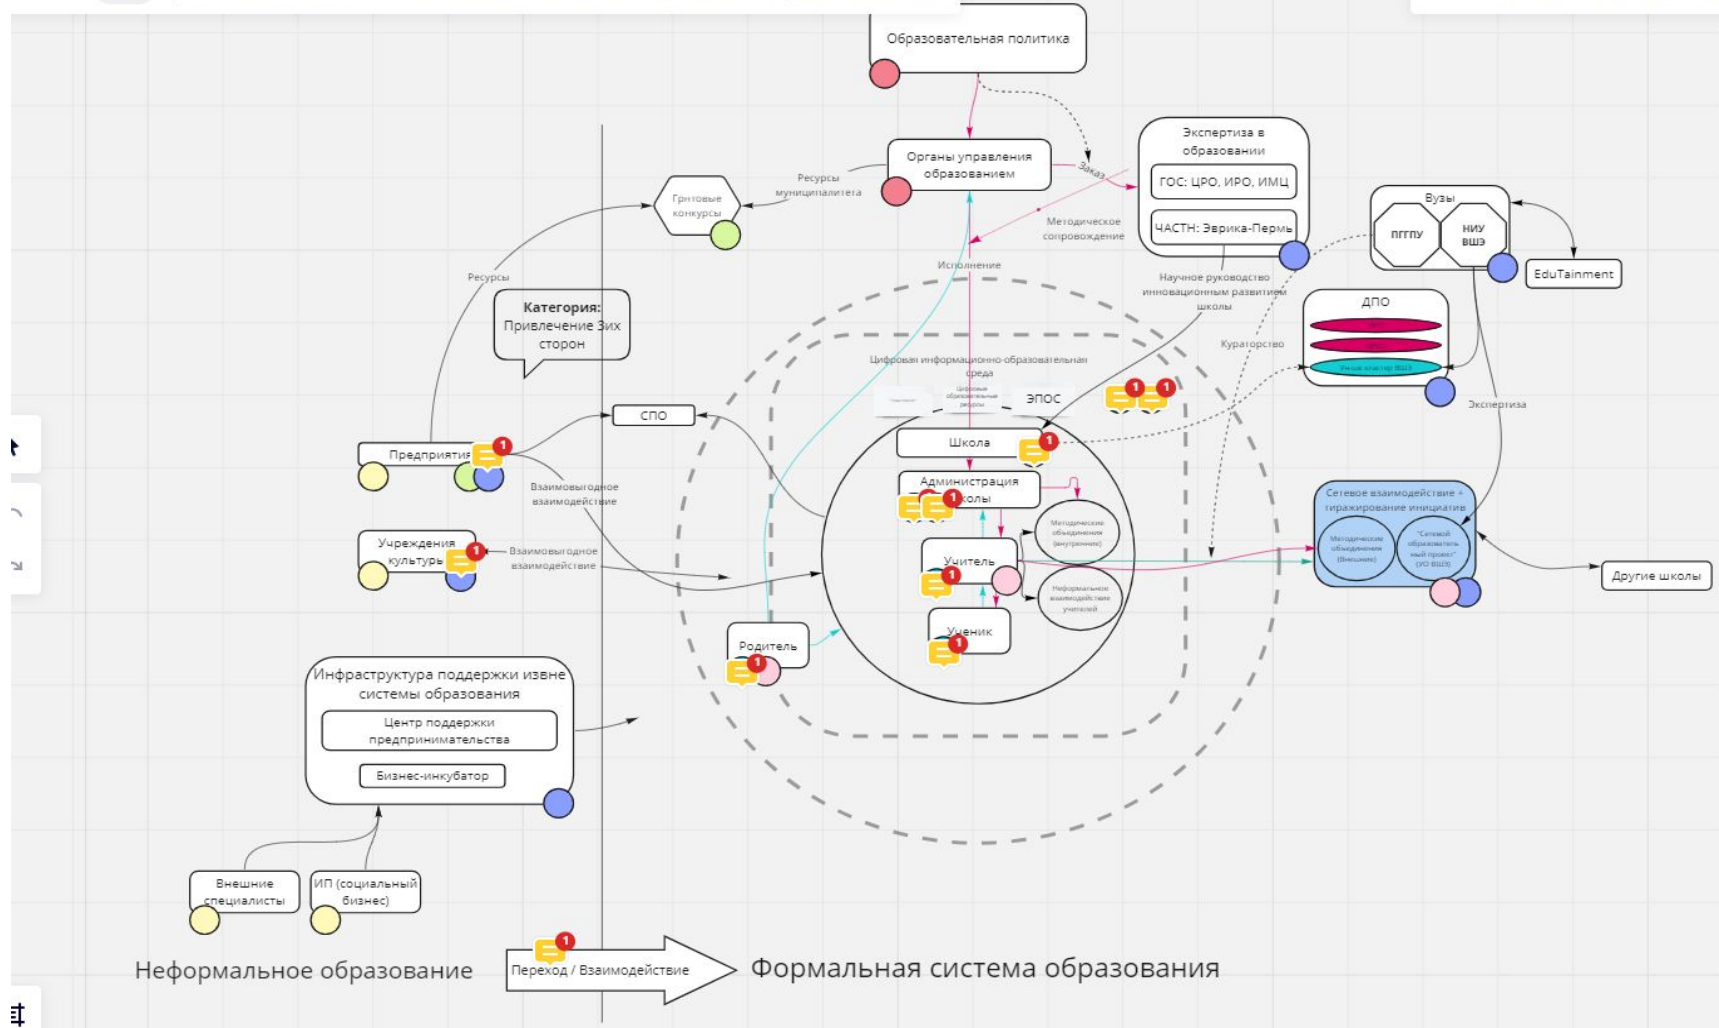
Образовательная политика

Органы управления образованием

Экспертиза в образовании

ГОС: ЦРО, ИРО, ИМЦ

ЧАСТН: Эврика-Пермь

Заказ

Методическое сопровождение

Ресурсы муниципалитета

Грнтовые конкурсы

Вузы

ПГГПУ

НИУ ВШЭ

EduTainment

Ресурсы

Исполнение

Научное руководство инновационным развитием школы

Категория: Привлечение 3их сторон

ДПО

Кураторство

Экспертиза

Цифровая информационно-образовательная среда

ЭПОС

СПО

Школа

Предприятия

Администрация школы

Взаимовыгодное взаимодействие

Методические объединения (внутренние)

Учреждения культуры

Взаимовыгодное взаимодействие

Учитель

Неформальное взаимодействие учителей

Сетевое взаимодействие + тиражирование инициатив

Методические объединения (Внешние)

"Сетевой образовательный проект" (УО ВШЭ)

Другие школы

Ученик

Родитель

Инфраструктура поддержки извне системы образования

Центр поддержки предпринимательства

Бизнес-инкубатор

Внешние специалисты

ИП (социальный бизнес)

Неформальное образование

Переход / Взаимодействие

Формальная система образования